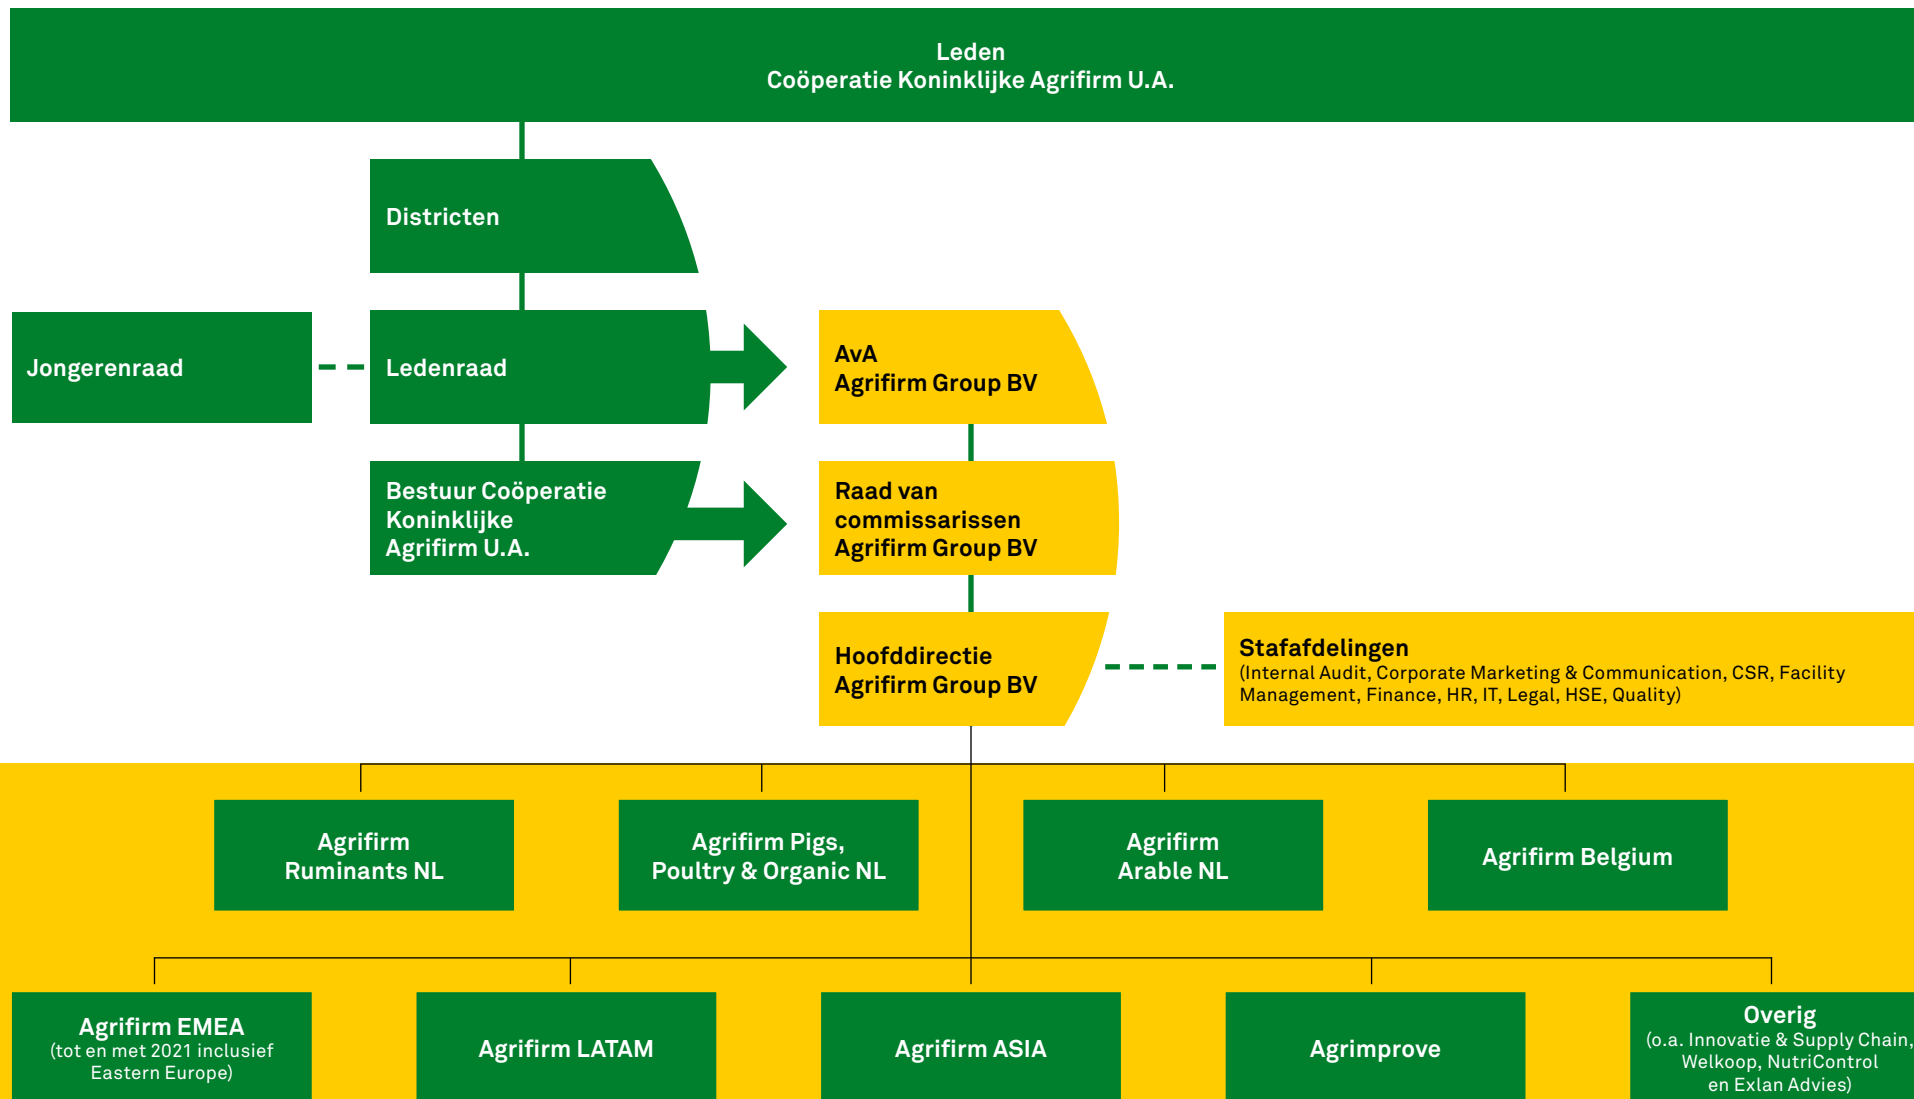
Leden
Coöperatie Koninklijke Agrifirm U.A.

Districten

Jongerenraad

Ledenraad

AvA
Agrifirm Group BV

Bestuur Coöperatie
Koninklijke
Agrifirm U.A.

Raad van
commissarissen
Agrifirm Group BV

Hoofddirectie
Agrifirm Group BV

Stafafdelingen
(Internal Audit, Corporate Marketing & Communication, CSR, Facility Management, Finance, HR, IT, Legal, HSE, Quality)

Agrifirm
Ruminants NL

Agrifirm Pigs,
Poultry & Organic NL

Agrifirm
Arable NL

Agrifirm Belgium

Agrifirm EMEA
(tot en met 2021 inclusief Eastern Europe)

Agrifirm LATAM

Agrifirm ASIA

Agrimprove

Overig
(o.a. Innovatie & Supply Chain, Welkoop, NutriControl en Exlan Advies)